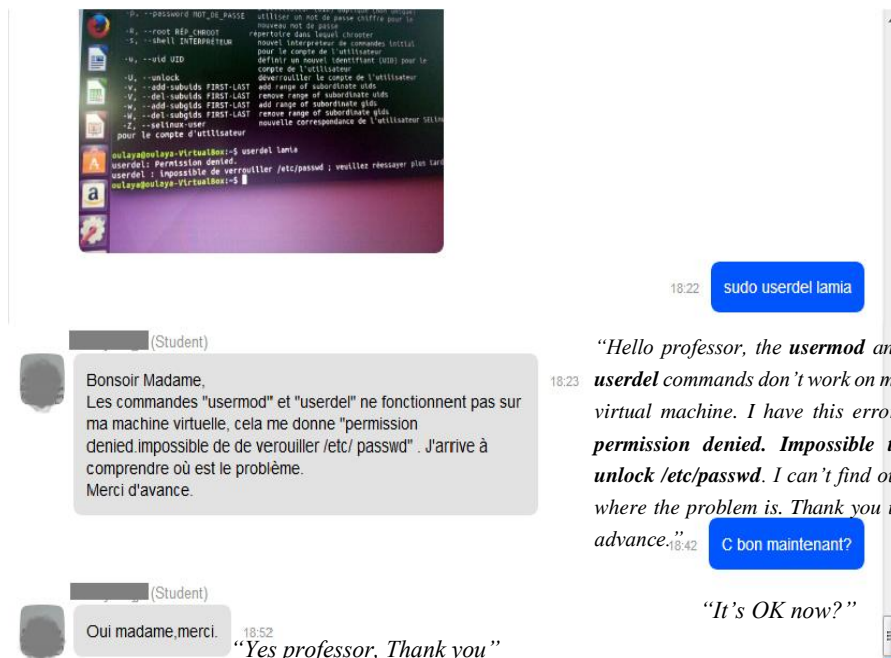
-p, --password MOT_DE_PASSE utiliser un mot de passe chiffré pour le nouveau mot de passe
-R, --root RÉP_CHROOT répertoire dans lequel chrooter
-s, --shell INTERPRÉTEUR nouvel interpréteur de commandes initial pour le compte de l'utilisateur
-u, --uid UID définir un nouvel identifiant (UID) pour le compte de l'utilisateur
-U, --unlock déverrouiller le compte de l'utilisateur
-v, --add-subuids FIRST-LAST add range of subordinate uids
-V, --del-subuids FIRST-LAST remove range of subordinate uids
-w, --add-subgids FIRST-LAST add range of subordinate gids
-W, --del-subgids FIRST-LAST remove range of subordinate gids
-Z, --selinux-user nouvelle correspondance de l'utilisateur SELinux pour le compte d'utilisateur

oulaya@oulaya-VirtualBox:~$ userdel lamia
userdel: Permission denied.
userdel : impossible de verrouiller /etc/passwd ; veuillez réessayer plus tard
oulaya@oulaya-VirtualBox:~$

18:22 sudo userdel lamia

(Student)

Bonsoir Madame,
Les commandes "usermod" et "userdel" ne fonctionnent pas sur ma machine virtuelle, cela me donne "permission denied.impossible de de verouiller /etc/ passwd" . J'arrive à comprendre où est le problème.
Merci d'avance.

18:23

"Hello professor, the usermod an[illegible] userdel commands don't work on m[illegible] virtual machine. I have this erro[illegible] permission denied. Impossible t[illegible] unlock /etc/passwd. I can't find ou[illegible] where the problem is. Thank you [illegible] advance."

18:42 C bon maintenant?

"It's OK now?"

(Student)

Oui madame,merci. 18:52

"Yes professor, Thank you"